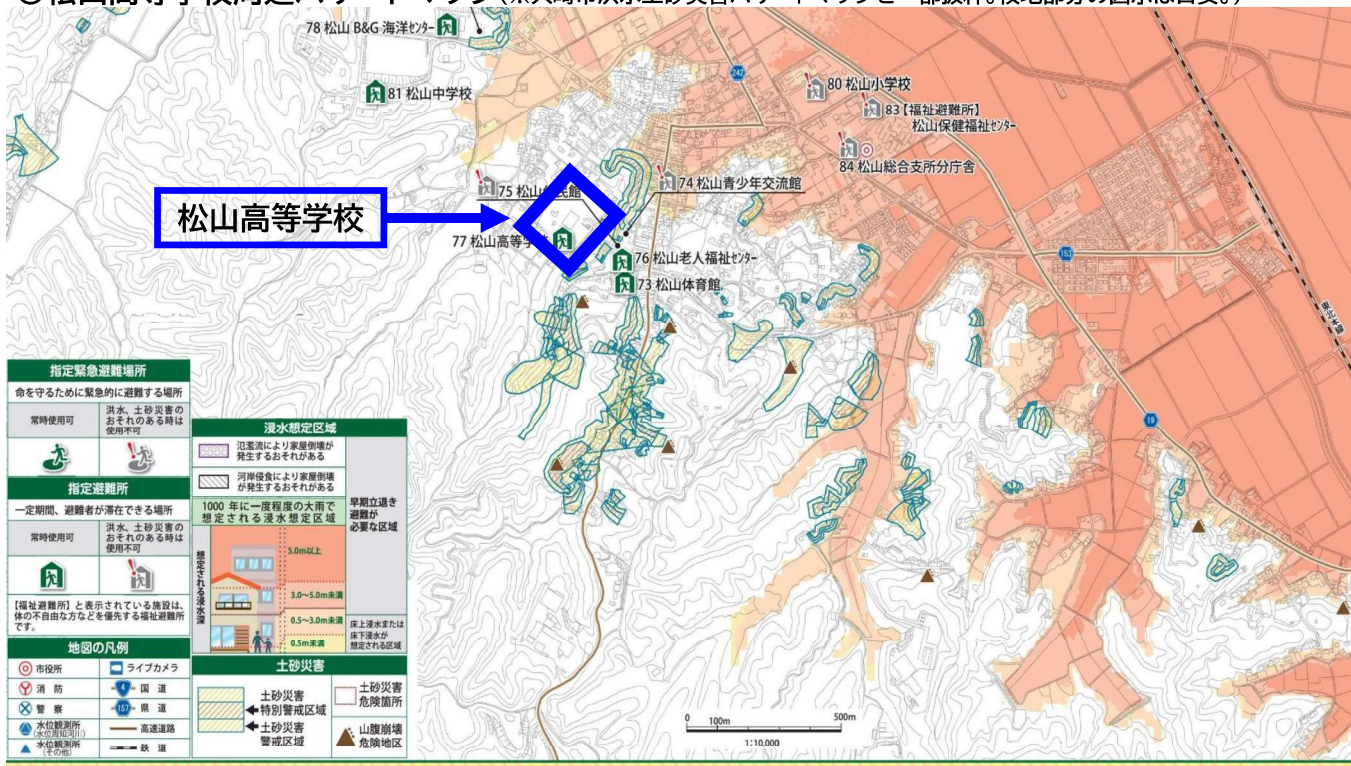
78 松山 B&G 海洋センター

81 松山中学校

80 松山小学校

83【福祉避難所】松山保健福祉センター

84 松山総合支所分庁舎

75 松山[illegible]民館

74 松山青少年交流館

松山高等学校

77 松山高等学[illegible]

76 松山老人福祉センター

73 松山体育館

242

153

19

東北本線

指定緊急避難場所

命を守るために緊急的に避難する場所

| 常時使用可 | 洪水、土砂災害のおそれのある時は使用不可 |
|---|---|

指定避難所

一定期間、避難者が滞在できる場所

| 常時使用可 | 洪水、土砂災害のおそれのある時は使用不可 |
|---|---|

【福祉避難所】と表示されている施設は、体の不自由な方などを優先する福祉避難所です。

地図の凡例

| 市役所 | ライブカメラ |
|---|---|
| 消防 | 国道 |
| 警察 | 県道 |
| 水位観測所（水位周知河川） | 高速道路 |
| 水位観測所（その他） | 鉄道 |

浸水想定区域

氾濫流により家屋倒壊が発生するおそれがある

河岸侵食により家屋倒壊が発生するおそれがある

早期立退き避難が必要な区域

1000 年に一度程度の大雨で想定される浸水想定区域

想定される浸水深

5.0m以上

3.0～5.0m未満

0.5～3.0m未満

0.5m未満

床上浸水または床下浸水が想定される区域

土砂災害

土砂災害特別警戒区域

土砂災害警戒区域

土砂災害危険箇所

山腹崩壊危険地区

0 100m 500m

1:10,000